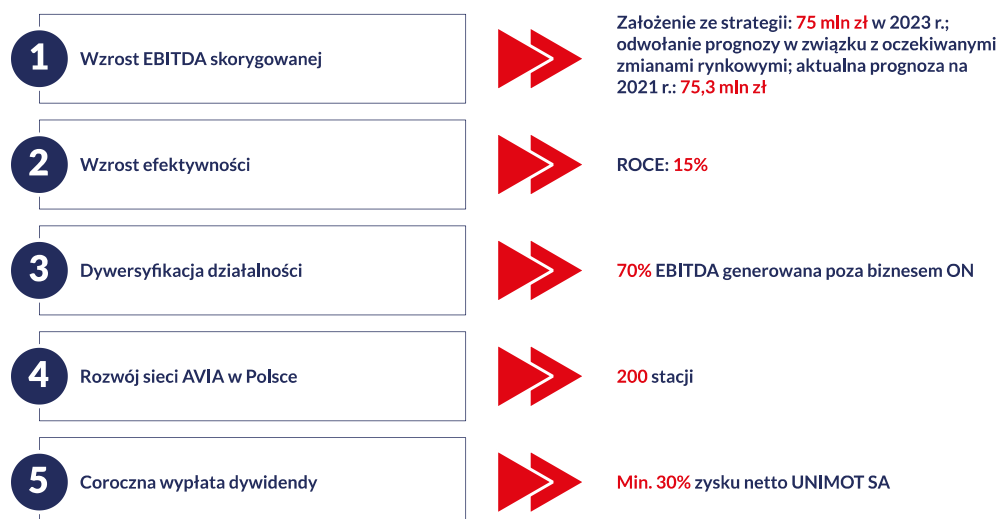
1 Wzrost EBITDA skorygowanej

Założenie ze strategii: 75 mln zł w 2023 r.; odwołanie prognozy w związku z oczekiwanymi zmianami rynkowymi; aktualna prognoza na 2021 r.: 75,3 mln zł

2 Wzrost efektywności

ROCE: 15%

3 Dywersyfikacja działalności

70% EBITDA generowana poza biznesem ON

4 Rozwój sieci AVIA w Polsce

200 stacji

5 Coroczna wypłata dywidendy

Min. 30% zysku netto UNIMOT SA